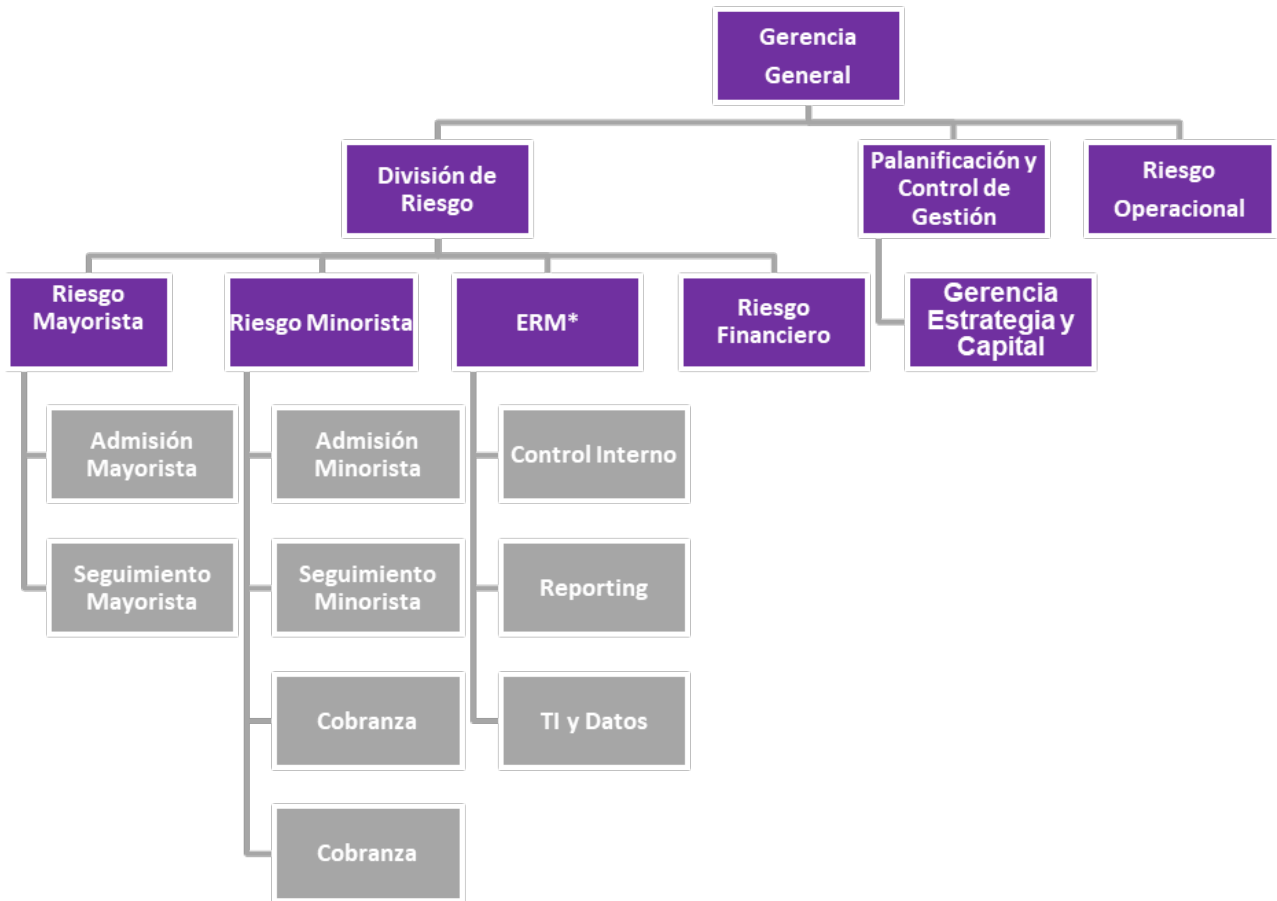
Gerencia General

División de Riesgo

Palanificación y Control de Gestión

Riesgo Operacional

Riesgo Mayorista

Riesgo Minorista

ERM*

Riesgo Financiero

Gerencia Estrategia y Capital

Admisión Mayorista

Seguimiento Mayorista

Admisión Minorista

Seguimiento Minorista

Cobranza

Cobranza

Control Interno

Reporting

TI y Datos